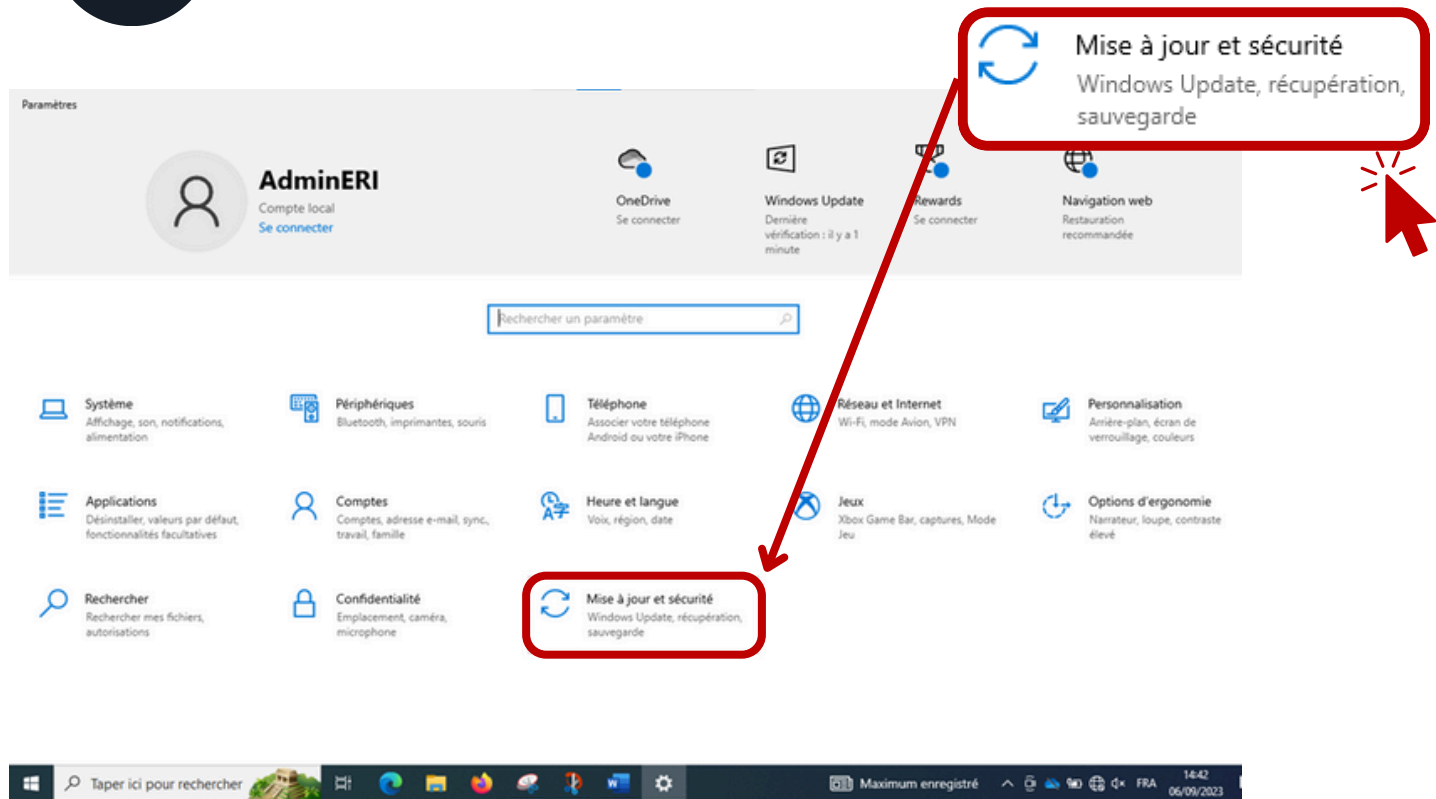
Mise à jour et sécurité
Windows Update, récupération, sauvegarde

Paramètres

AdminERI
Compte local
Se connecter

OneDrive
Se connecter

Windows Update
Dernière vérification : il y a 1 minute

Rewards
Se connecter

Navigation web
Restauration recommandée

Rechercher un paramètre

Système
Affichage, son, notifications, alimentation

Périphériques
Bluetooth, imprimantes, souris

Téléphone
Associer votre téléphone Android ou votre iPhone

Réseau et Internet
Wi-Fi, mode Avion, VPN

Personnalisation
Arrière-plan, écran de verrouillage, couleurs

Applications
Désinstaller, valeurs par défaut, fonctionnalités facultatives

Comptes
Comptes, adresse e-mail, sync, travail, famille

Heure et langue
Voix, région, date

Jeux
Xbox Game Bar, captures, Mode Jeu

Options d'ergonomie
Narrateur, loupe, contraste élevé

Rechercher
Rechercher mes fichiers, autorisations

Confidentialité
Emplacement, caméra, microphone

Mise à jour et sécurité
Windows Update, récupération, sauvegarde

Taper ici pour rechercher
Maximum enregistré
FRA
14:42
06/09/2023